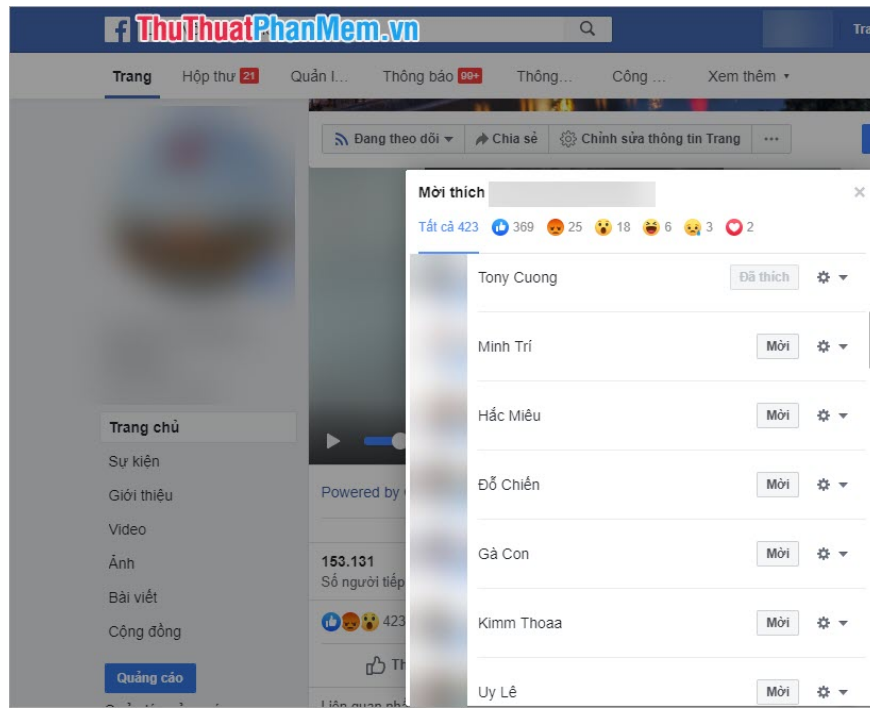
ThuThuatPhanMem.vn

Tra

Trang Hộp thư 21 Quản l... Thông báo 99+ Thông... Công ... Xem thêm

Đang theo dõi Chia sẻ Chỉnh sửa thông tin Trang ...

Trang chủ
Sự kiện
Giới thiệu
Video
Ảnh
Bài viết
Cộng đồng

Quảng cáo

Powered by

153.131
Số người tiếp

423

Liên quan nhà

Mời thích

Tất cả 423 369 25 18 6 3 2

Tony Cuong Đã thích

Minh Trí Mời

Hắc Miêu Mời

Đỗ Chiến Mời

Gà Con Mời

Kimm Thoaa Mời

Uy Lê Mời